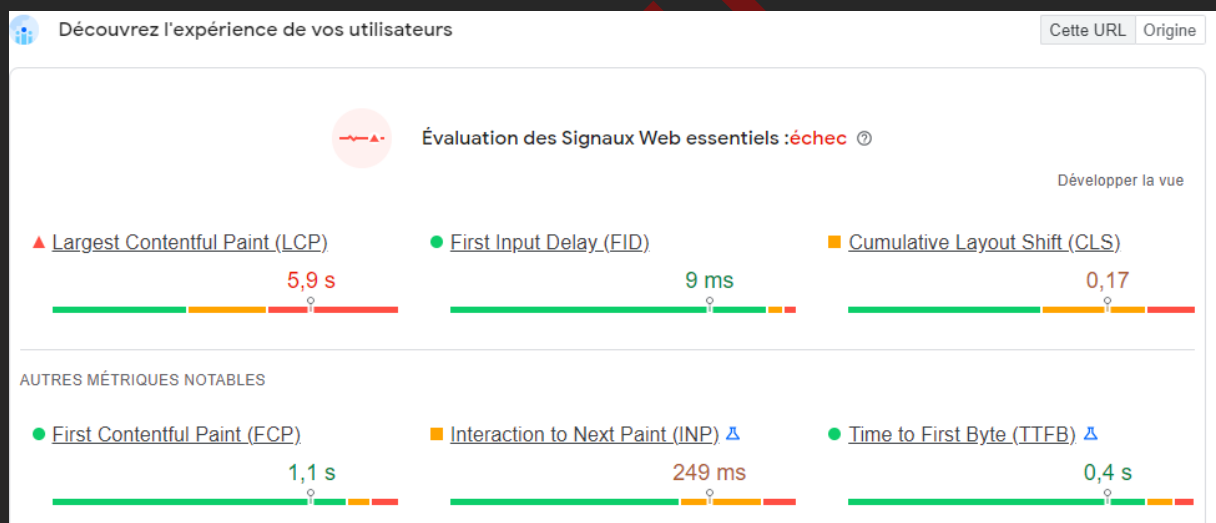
Découvrez l'expérience de vos utilisateurs

Cette URL | Origine

Évaluation des Signaux Web essentiels :échec

Développer la vue

Largest Contentful Paint (LCP)
5,9 s

First Input Delay (FID)
9 ms

Cumulative Layout Shift (CLS)
0,17

AUTRES MÉTRIQUES NOTABLES

First Contentful Paint (FCP)
1,1 s

Interaction to Next Paint (INP)
249 ms

Time to First Byte (TTFB)
0,4 s